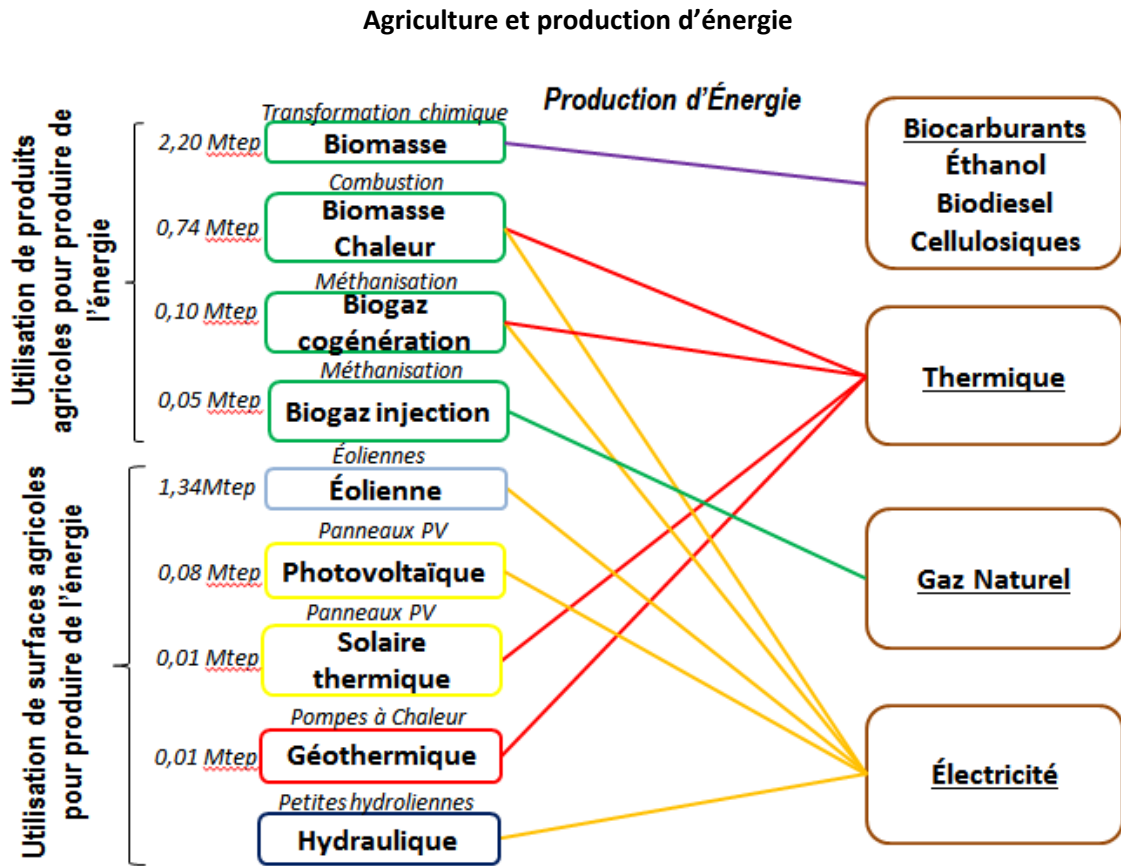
Agriculture et production d'énergie

Utilisation de produits agricoles pour produire de l'énergie

Utilisation de surfaces agricoles pour produire de l'énergie

Production d'Énergie

Transformation chimique
2,20 Mtep Biomasse

Combustion
0,74 Mtep Biomasse Chaleur

Méthanisation
0,10 Mtep Biogaz cogénération

Méthanisation
0,05 Mtep Biogaz injection

Éoliennes
1,34Mtep Éolienne

Panneaux PV
0,08 Mtep Photovoltaïque

Panneaux PV
0,01 Mtep Solaire thermique

Pompes à Chaleur
0,01 Mtep Géothermique

Petites hydroliennes
Hydraulique

Biocarburants
Éthanol
Biodiesel
Cellulosiques

Thermique

Gaz Naturel

Électricité